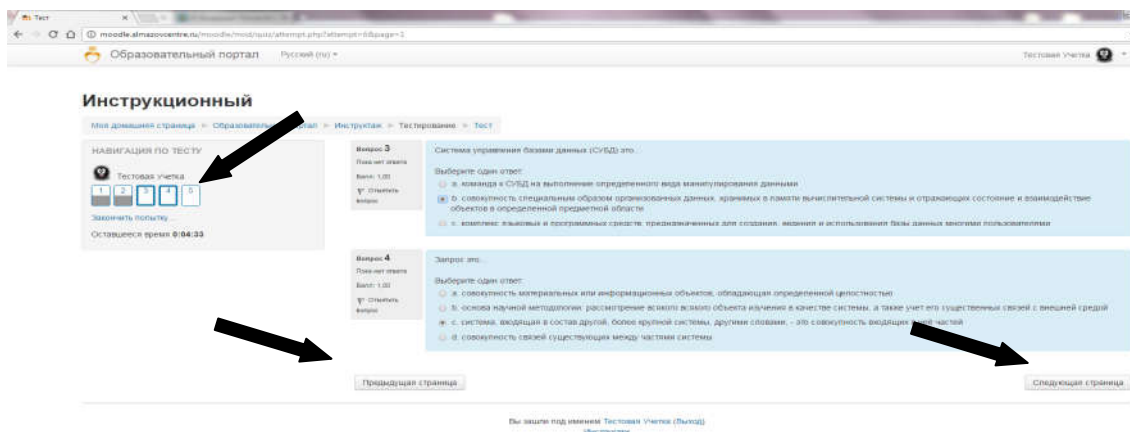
Тест

moodle.almazovcentre.ru/moodle/mod/quiz/attempt.php?attempt=8&page=1

Образовательный портал Русский (ru)

Тестовая Учетка

Инструкционный

Моя домашняя страница ► Образовательный портал ► Инструктаж ► Тестирование ► Тест

НАВИГАЦИЯ ПО ТЕСТУ

Тестовая Учетка

1 2 3 4 5

Закончить попытку...

Оставшееся время 0:04:33

Вопрос 3
Пока нет ответа
Балл: 1,00
Отметить вопрос

Система управления базами данных (СУБД) это...

Выберите один ответ:
a. команда к СУБД на выполнение определенного вида манипулирования данными
b. совокупность специальным образом организованных данных, хранимых в памяти вычислительной системы и отражающих состояние и взаимодействие объектов в определенной предметной области
c. комплекс языковых и программных средств, предназначенных для создания, ведения и использования базы данных многими пользователями

Вопрос 4
Пока нет ответа
Балл: 1,00
Отметить вопрос

Запрос это...

Выберите один ответ:
a. совокупность материальных или информационных объектов, обладающая определенной целостностью
b. основа научной методологии: рассмотрение всякого всякого объекта изучения в качестве системы, а также учет его существенных связей с внешней средой
c. система, входящая в состав другой, более крупной системы, другими словами, - это совокупность входящих в неё частей
d. совокупность связей существующих между частями системы

Предыдущая страница

Следующая страница

Вы зашли под именем Тестовая Учетка (Выход)
Инструктаж